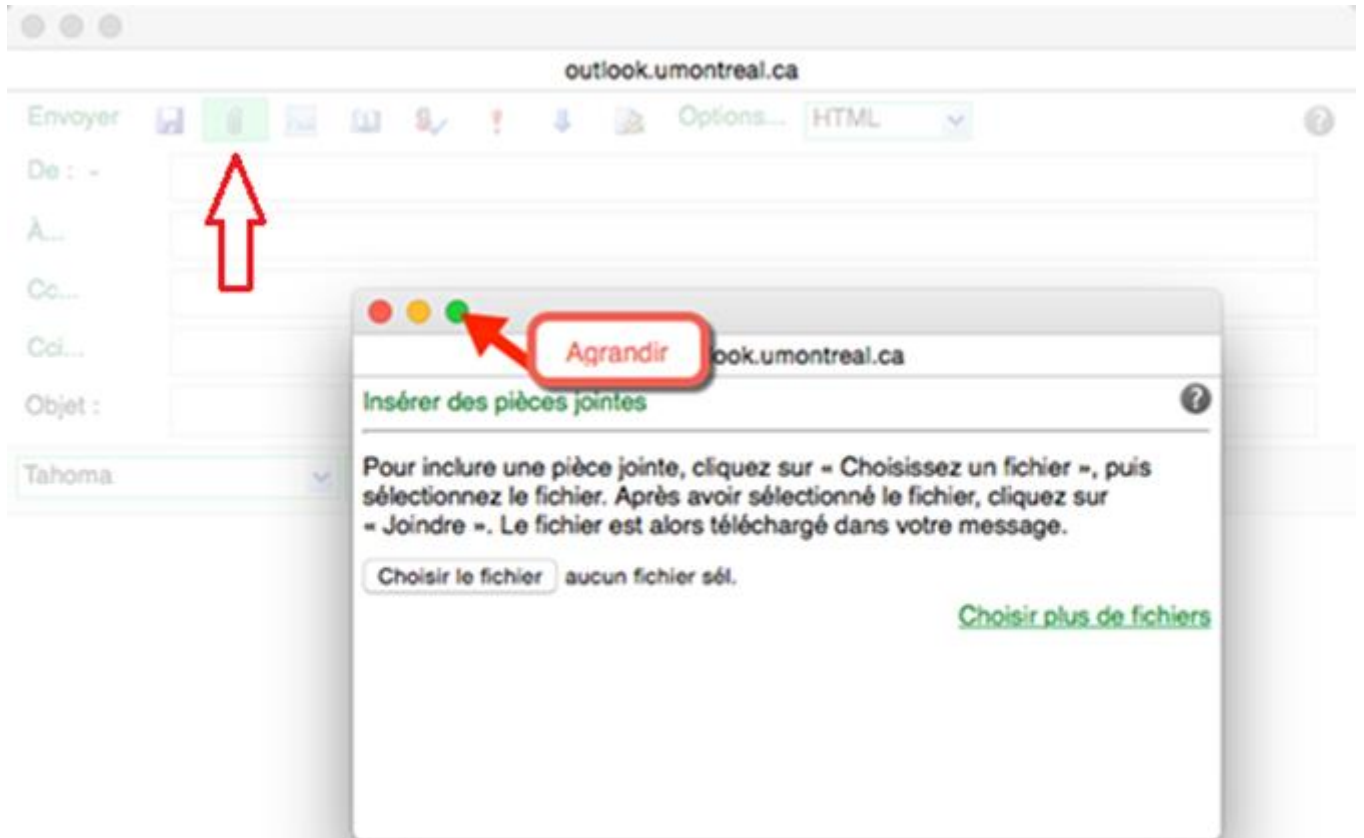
outlook.umontreal.ca

Envoyer Options... HTML

De : -

À...

Cc...

Cci...

Objet :

Tahoma

Agrandir

ook.umontreal.ca

Insérer des pièces jointes

Pour inclure une pièce jointe, cliquez sur « Choisissez un fichier », puis sélectionnez le fichier. Après avoir sélectionné le fichier, cliquez sur « Joindre ». Le fichier est alors téléchargé dans votre message.

Choisir le fichier aucun fichier sél.

Choisir plus de fichiers